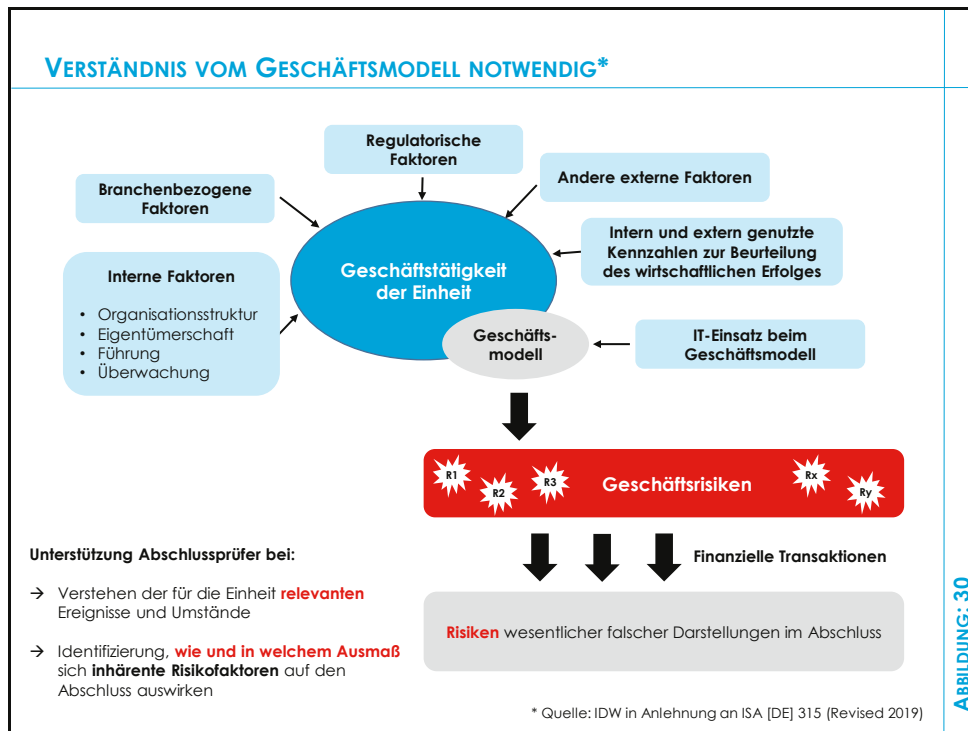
VERSTÄNDNIS VOM GESCHÄFTSMODELL NOTWENDIG*

Regulatorische Faktoren

Branchenbezogene Faktoren

Andere externe Faktoren

Intern und extern genutzte Kennzahlen zur Beurteilung des wirtschaftlichen Erfolges

Interne Faktoren

- Organisationsstruktur
- Eigentümerschaft
- Führung
- Überwachung

Geschäftstätigkeit der Einheit

Geschäftsmodell

IT-Einsatz beim Geschäftsmodell

R1 R2 R3 Geschäftsrisiken Rx Ry

Finanzielle Transaktionen

Unterstützung Abschlussprüfer bei:

→ Verstehen der für die Einheit relevanten Ereignisse und Umstände

→ Identifizierung, wie und in welchem Ausmaß sich inhärente Risikofaktoren auf den Abschluss auswirken

Risiken wesentlicher falscher Darstellungen im Abschluss

* Quelle: IDW in Anlehnung an ISA [DE] 315 (Revised 2019)

ABBILDUNG: 30